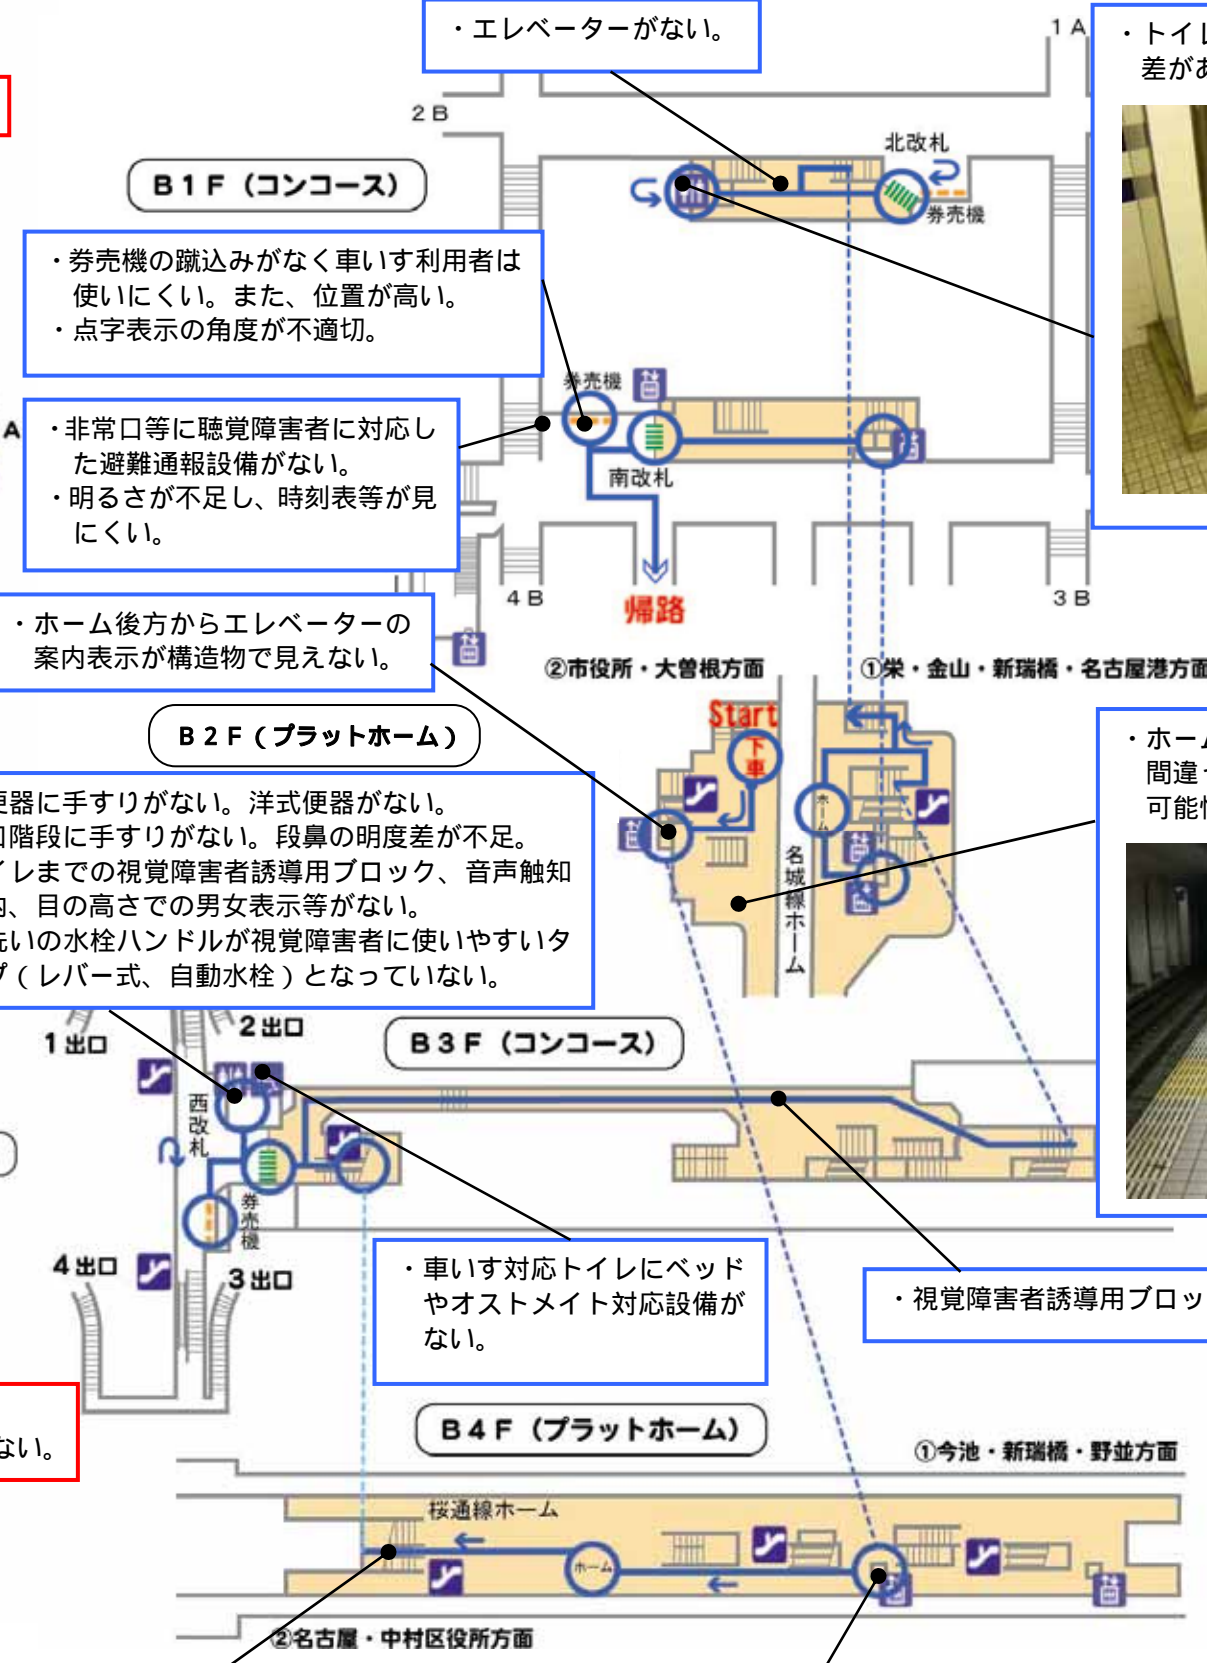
・エレベーターがない。

1A

・トイレ
差があ

2B

B1F（コンコース）

北改札

券売機

・券売機の蹴込みがなく車いす利用者は使いにくい。また、位置が高い。
・点字表示の角度が不適切。

券売機

A

・非常口等に聴覚障害者に対応した避難通報設備がない。
・明るさが不足し、時刻表等が見にくい。

南改札

4B

帰路

3B

・ホーム後方からエレベーターの案内表示が構造物で見えない。

②市役所・大曽根方面

①栄・金山・新瑞橋・名古屋港方面

Start

下車

B2F（プラットホーム）

・ホーム
間違
可能性

便器に手すりがない。洋式便器がない。
階段に手すりがない。段鼻の明度差が不足。
イレまでの視覚障害者誘導用ブロック、音声触知
内、目の高さでの男女表示等がない。
洗いの水栓ハンドルが視覚障害者に使いやすいタ
プ（レバー式、自動水栓）となっていない。

名城線ホーム

ホーム

1出口

2出口

B3F（コンコース）

西改札

券売機

4出口

3出口

・車いす対応トイレにベッドやオストメイト対応設備がない。

・視覚障害者誘導用ブロッ

ない。

B4F（プラットホーム）

①今池・新瑞橋・野並方面

桜通線ホーム

ホーム

②名古屋・中村区役所方面